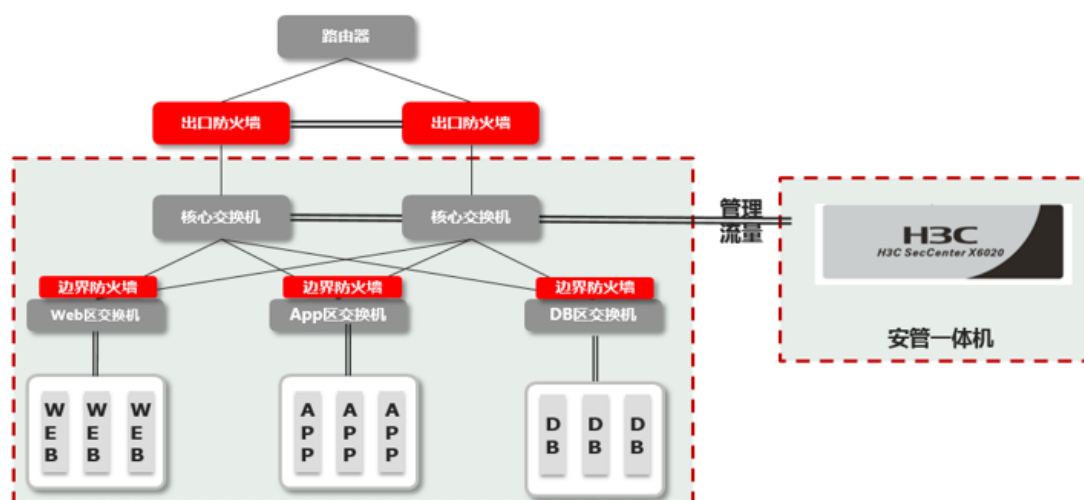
路由器

出口防火墙

出口防火墙

核心交换机

核心交换机

管理流量

H3C
H3C SecCenter X6020

安管一体机

边界防火墙

Web区交换机

边界防火墙

App区交换机

边界防火墙

DB区交换机

WEB WEB WEB

APP APP APP

DB DB DB